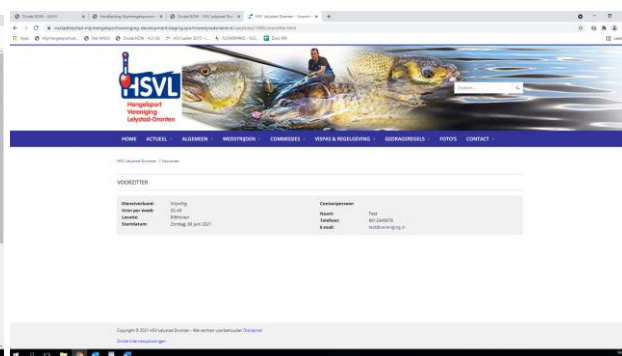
HSVL
Hengelsport Vereniging Lelystad-Dronten

Zoeken ...

HOME ACTUEEL ALGEMEEN WEDSTRIJDEN COMMISSIES VISPAS & REGELGEVING GEDRAGSREGELS FOTO'S CONTACT

HSV Lelystad Dronten > Vacaturen

VOORZITTER

| Dienstverband: | Vrijwillig |
|---|---|
| Uren per week: | 32-40 |
| Locatie: | Bilthoven |
| Startdatum: | Zondag, 06 juni 2021 |

Contactpersoon

| Naam: | Test |
|---|---|
| Telefoon: | 061234567B |
| E-mail: | test@vereniging.nl |

Copyright © 2021 HSV Lelystad Dronten - Alle rechten voorbehouden Disclaimer

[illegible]